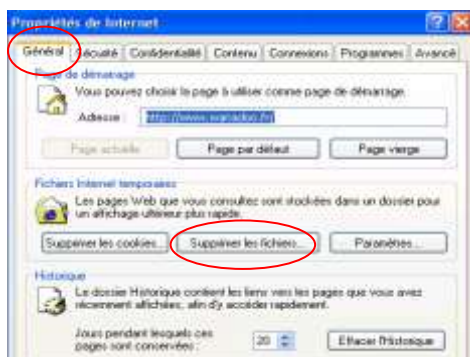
Propriétés de Internet

Général | Sécurité | Confidentialité | Contenu | Connexions | Programmes | Avancé

Page de démarrage
Vous pouvez choisir la page à utiliser comme page de démarrage.
Adresse : http://www.wanadoo.fr/

Page actuelle | Page par défaut | Page vierge

Fichiers Internet temporaires
Les pages Web que vous consultez sont stockées dans un dossier pour un affichage ultérieur plus rapide.

Supprimer les cookies... | Supprimer les fichiers... | Paramètres...

Historique
Le dossier Historique contient les liens vers les pages que vous avez récemment affichées, afin d'y accéder rapidement.

Jours pendant lesquels ces pages sont conservées : 20 | Effacer l'historique